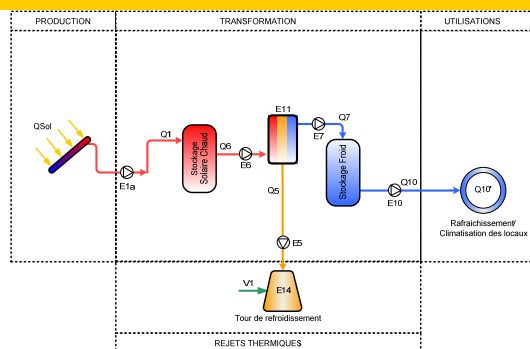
PRODUCTION

TRANSFORMATION

UTILISATIONS

QSol

E1a

Q1

Stockage Solaire Chaud

Q6

E6

E11

E7

Q7

Stockage Froid

Q5

Q10

E10

Q10'

Rafraichissement/ Climatisation des locaux

E5

V1

E14

Tour de refroidissement

REJETS THERMIQUES